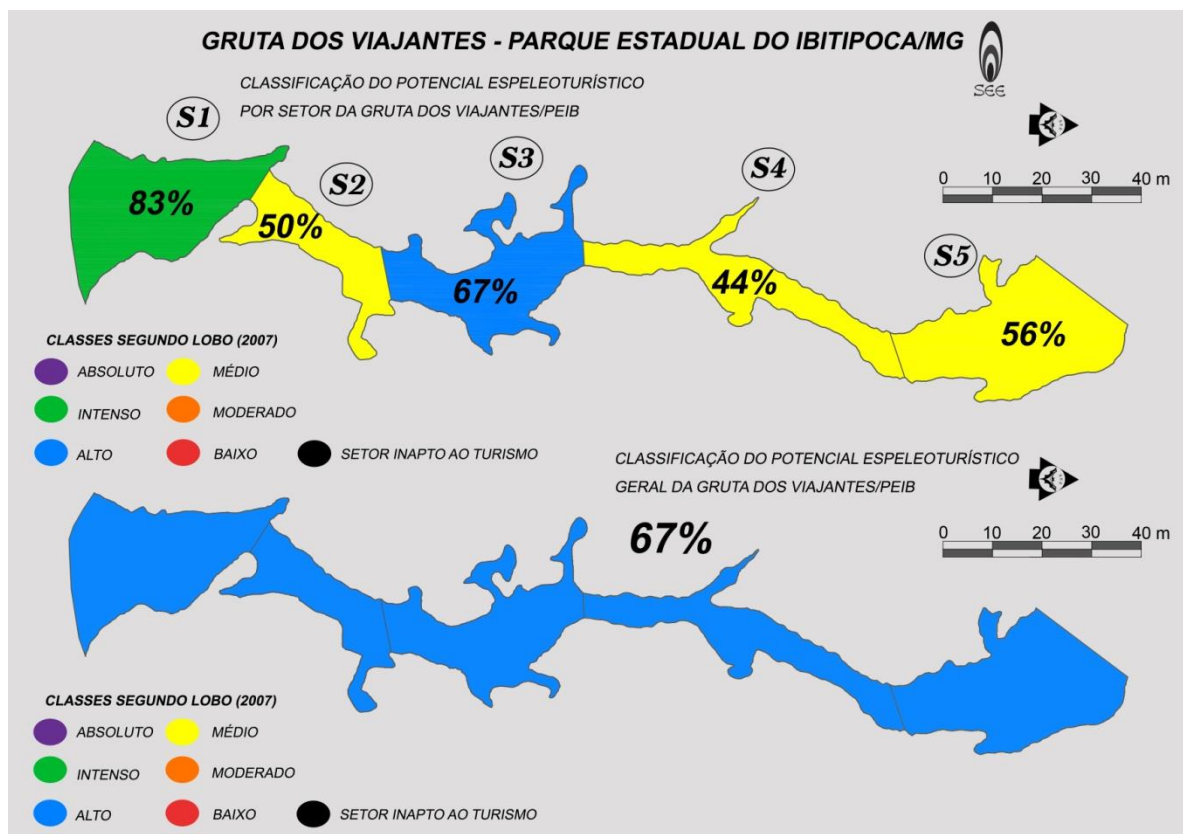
GRUTA DOS VIAJANTES - PARQUE ESTADUAL DO IBITIPOCA/MG

SEE

CLASSIFICAÇÃO DO POTENCIAL ESPELEOTURÍSTICO
POR SETOR DA GRUTA DOS VIAJANTES/PEIB

S1
83%

S2
50%

S3
67%

S4
44%

S5
56%

0 10 20 30 40 m

CLASSES SEGUNDO LOBO (2007)
ABSOLUTO
MÉDIO
INTENSO
MODERADO
ALTO
BAIXO
SETOR INAPTO AO TURISMO

CLASSIFICAÇÃO DO POTENCIAL ESPELEOTURÍSTICO
GERAL DA GRUTA DOS VIAJANTES/PEIB

67%

0 10 20 30 40 m

CLASSES SEGUNDO LOBO (2007)
ABSOLUTO
MÉDIO
INTENSO
MODERADO
ALTO
BAIXO
SETOR INAPTO AO TURISMO